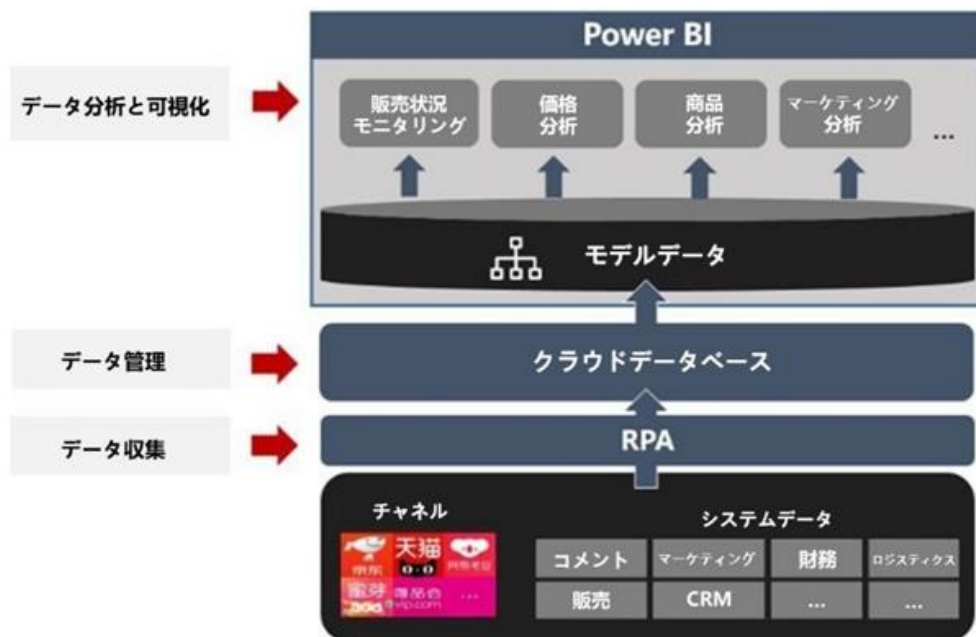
データ分析と可視化

データ管理

データ収集

Power BI

販売状況モニタリング

価格分析

商品分析

マーケティング分析

...

モデルデータ

クラウドデータベース

RPA

チャネル

天猫

京东

网易考拉

蜜芽

唯品会 vip.com

...

システムデータ

| コメント | マーケティング | 財務 | ロジスティクス |
|---|---|---|---|
| 販売 | CRM | ... | ... |